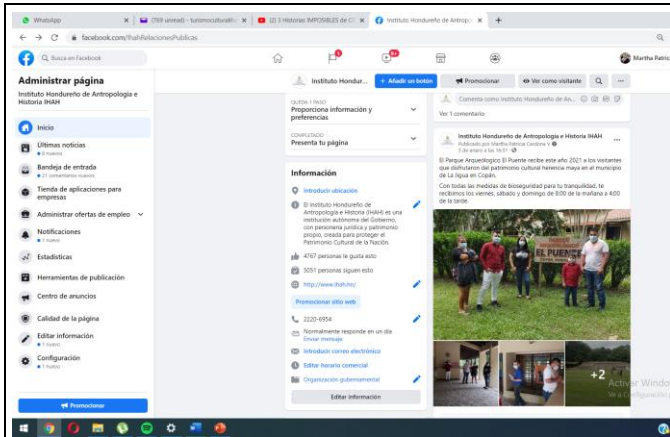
WhatsApp | (769 unread) - turismoculturalh | (2) 3 Historias IMPOSIBLES DE C | Instituto Hondureño de Antropo

facebook.com/IHAHRelacionesPublicas

Busca en Facebook

Martha Patric

Administrar página

Instituto Hondureño de Antropología e Historia IHAH

Inicio

Últimas noticias
6 nuevos

Bandeja de entrada
21 comentarios nuevos

Tienda de aplicaciones para empresas

Administrar ofertas de empleo

Notificaciones
7 nuevas

Estadísticas

Herramientas de publicación

Centro de anuncios

Calidad de la página

Editar información
1 nuevo

Configuración
1 nuevo

Promocionar

Instituto Hondur...

+ Añadir un botón

Promocionar

Ver como visitante

QUEDA 1 PASO
Proporciona información y preferencias

COMPLETADO
Presenta tu página

Información

Introducir ubicación

El Instituto Hondureño de Antropología e Historia (IHAH) es una institución autónoma del Gobierno, con personería jurídica y patrimonio propio, creada para proteger el Patrimonio Cultural de la Nación.

4767 personas les gusta esto

5051 personas siguen esto

http://www.ihah.hn/

Promocionar sitio web

2220-6954

Normalmente responde en un día
Enviar mensaje

Introducir correo electrónico

Editar horario comercial

Organización gubernamental

Editar información

Comenta como Instituto Hondureño de An...

Ver 1 comentario

Instituto Hondureño de Antropología e Historia IHAH
Publicado por Martha Patricia Cardona V.
3 de enero a las 16:31

El Parque Arqueológico El Puente recibe este año 2021 a los visitantes que disfrutaron del patrimonio cultural herencia maya en el municipio de La Jigua en Copán.

Con todas las medidas de bioseguridad para tu tranquilidad, te recibimos los viernes, sábado y domingo de 8:00 de la mañana a 4:00 de la tarde.

EL PUENTE

+2

Activar Windo
Ve a Configuración